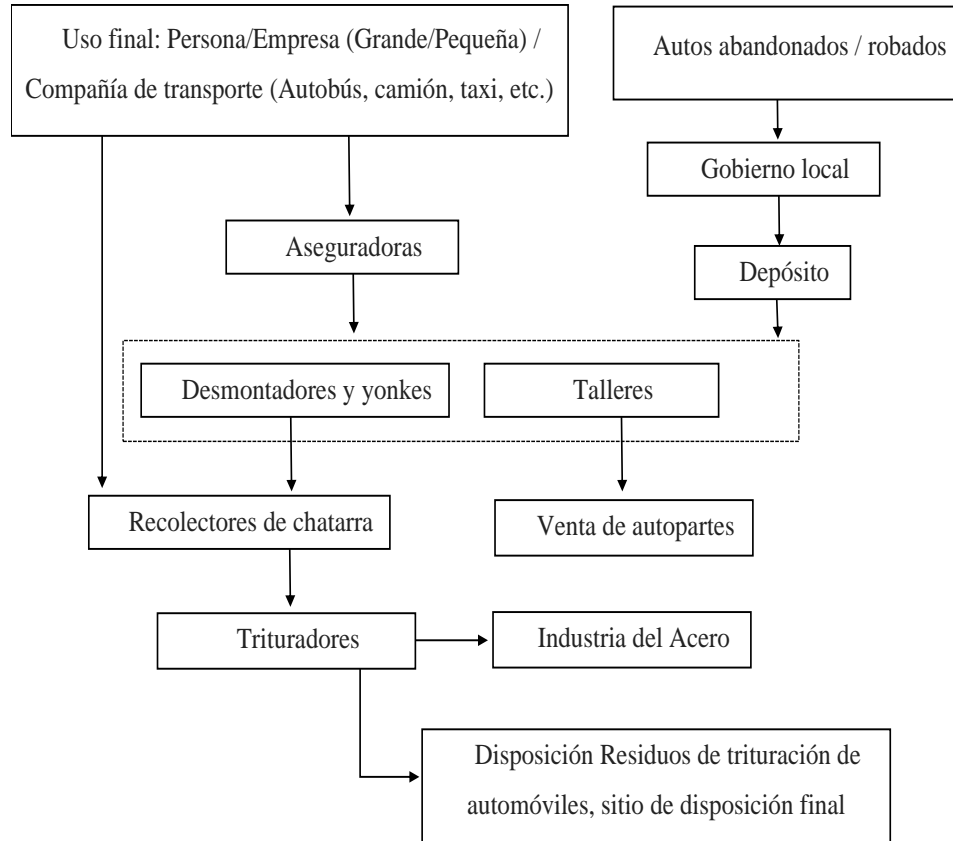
Uso final: Persona/Empresa (Grande/Pequeña) / Compañía de transporte (Autobús, camión, taxi, etc.)

Autos abandonados / robados

Gobierno local

Aseguradoras

Depósito

Desmontadores y yonkes

Talleres

Recolectores de chatarra

Venta de autopartes

Trituradores

Industria del Acero

Disposición Residuos de trituración de automóviles, sitio de disposición final